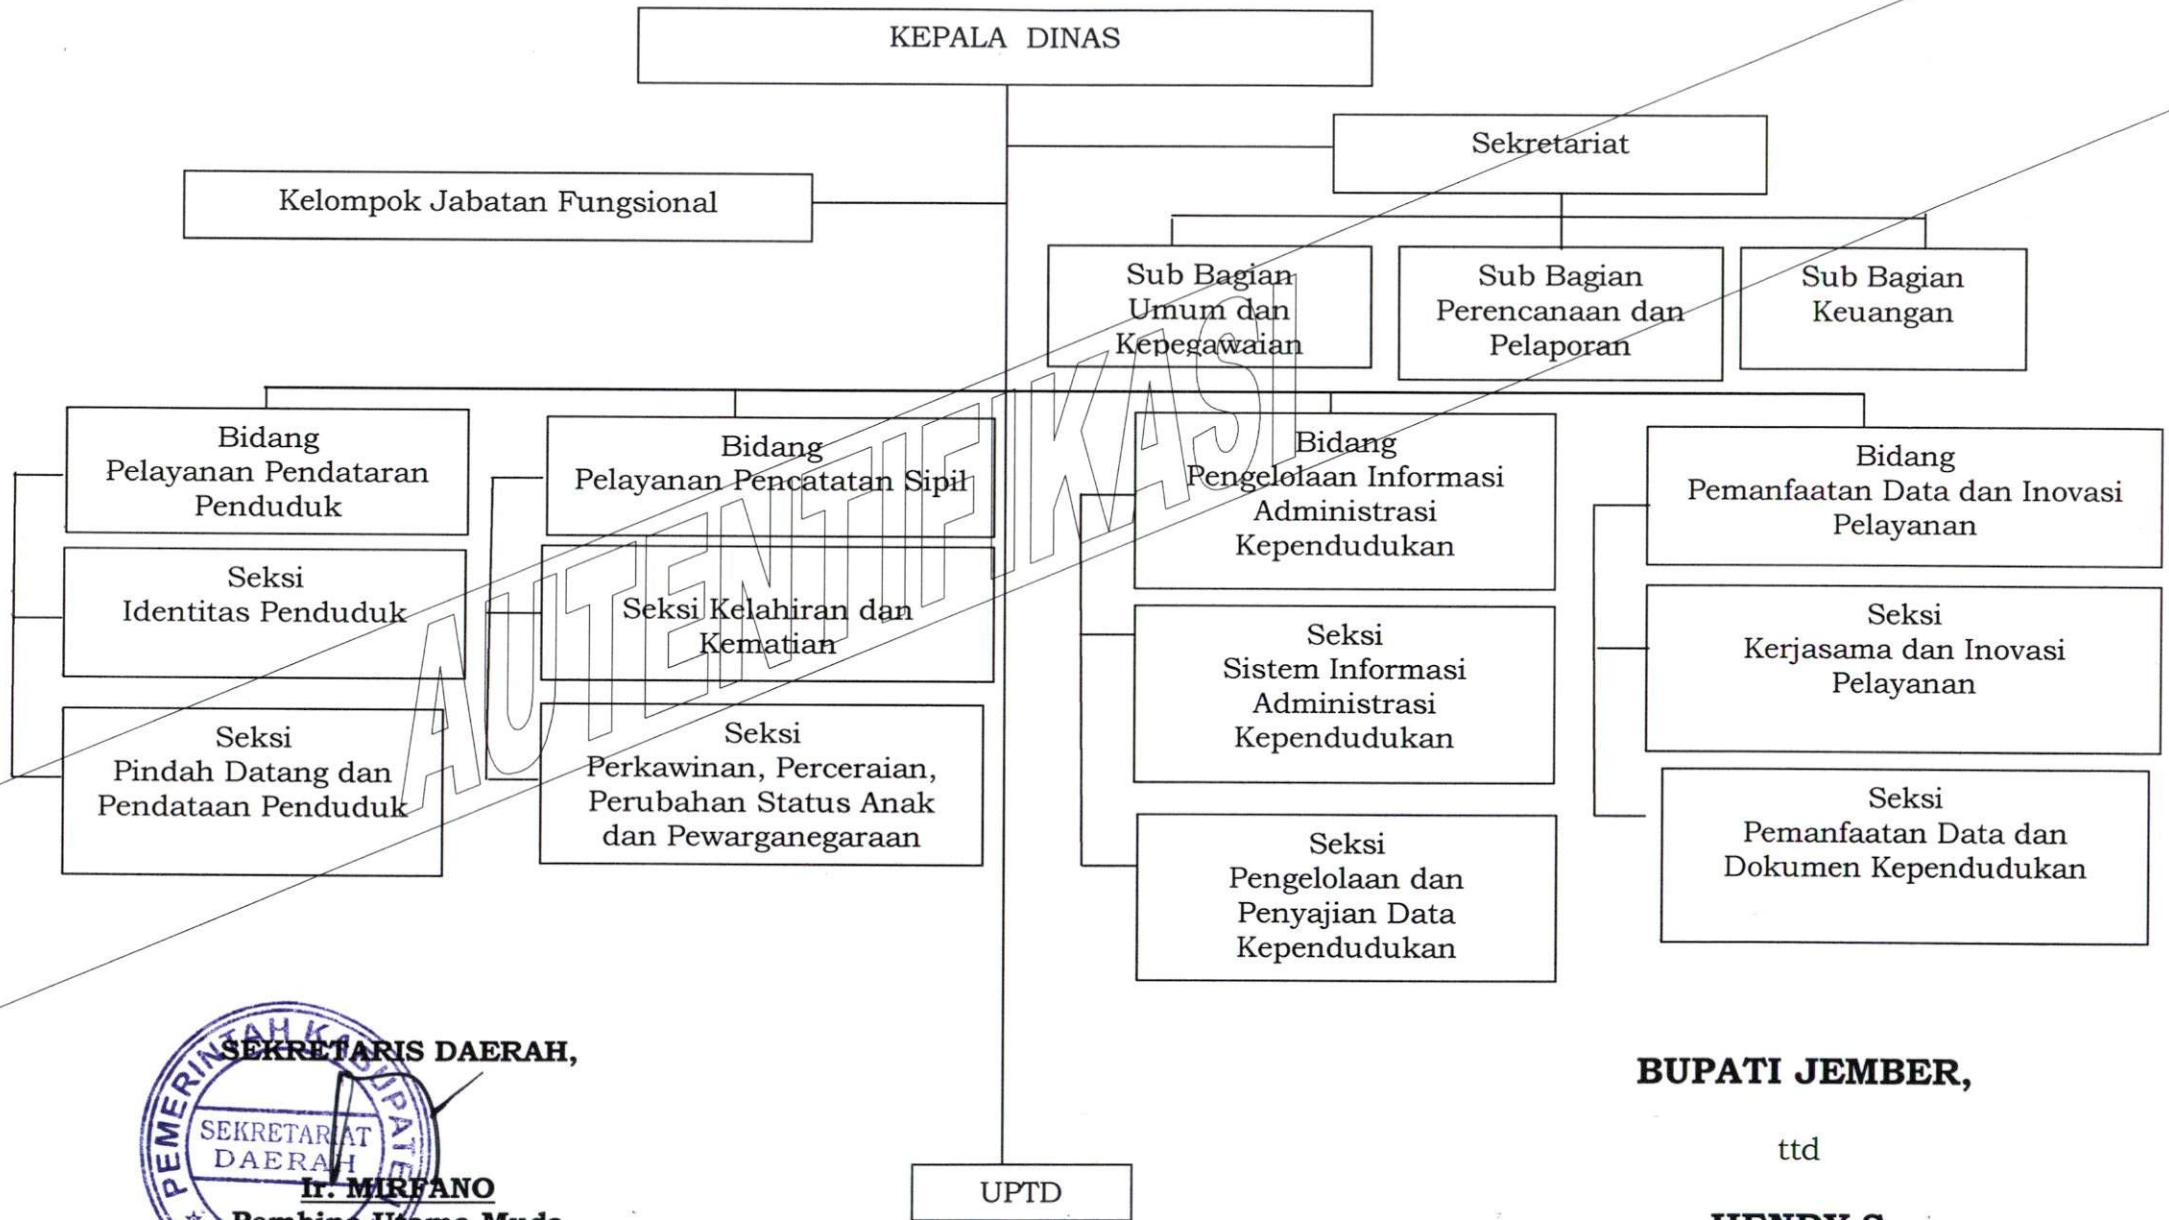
KEPALA DINAS

Sekretariat

Kelompok Jabatan Fungsional

Sub Bagian Umum dan Kepegawaian

Sub Bagian Perencanaan dan Pelaporan

Sub Bagian Keuangan

Bidang Pelayanan Pendataran Penduduk

Seksi Identitas Penduduk

Seksi Pindah Datang dan Pendataan Penduduk

Bidang Pelayanan Pencatatan Sipil

Seksi Kelahiran dan Kematian

Seksi Perkawinan, Perceraian, Perubahan Status Anak dan Pewarganegaraan

Bidang Pengelolaan Informasi Administrasi Kependudukan

Seksi Sistem Informasi Administrasi Kependudukan

Seksi Pengelolaan dan Penyajian Data Kependudukan

Bidang Pemanfaatan Data dan Inovasi Pelayanan

Seksi Kerjasama dan Inovasi Pelayanan

Seksi Pemanfaatan Data dan Dokumen Kependudukan

AUTENTIFIKASI

UPTD

PEMERINTAH KABUPATEN
SEKRETARIAT DAERAH

SEKRETARIS DAERAH,

Ir. MIRFANO
Pembina Utama Muda

BUPATI JEMBER,

ttd

HENDY S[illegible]